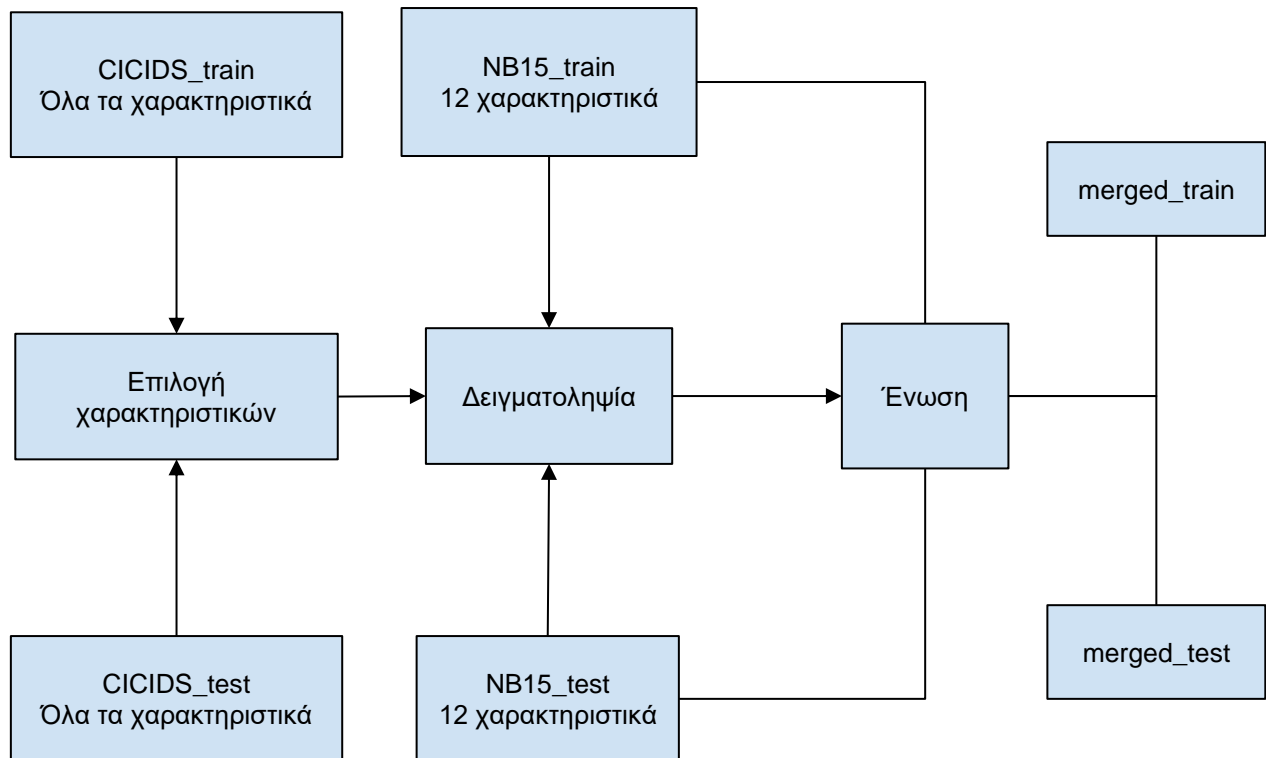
CICIDS_train
Όλα τα χαρακτηριστικά

NB15_train
12 χαρακτηριστικά

merged_train

Επιλογή
χαρακτηριστικών

Δειγματοληψία

Ένωση

CICIDS_test
Όλα τα χαρακτηριστικά

NB15_test
12 χαρακτηριστικά

merged_test